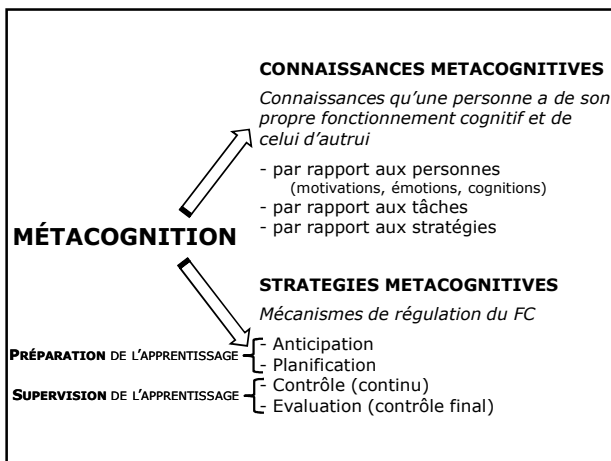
MÉTACOGNITION

CONNAISSANCES METACOGNITIVES

*Connaissances qu'une personne a de son propre fonctionnement cognitif et de celui d'autrui*

- par rapport aux personnes
(motivations, émotions, cognitions)
- par rapport aux tâches
- par rapport aux stratégies

STRATEGIES METACOGNITIVES

*Mécanismes de régulation du FC*

PRÉPARATION DE L'APPRENTISSAGE
- Anticipation
- Planification

SUPERVISION DE L'APPRENTISSAGE
- Contrôle (continu)
- Evaluation (contrôle final)